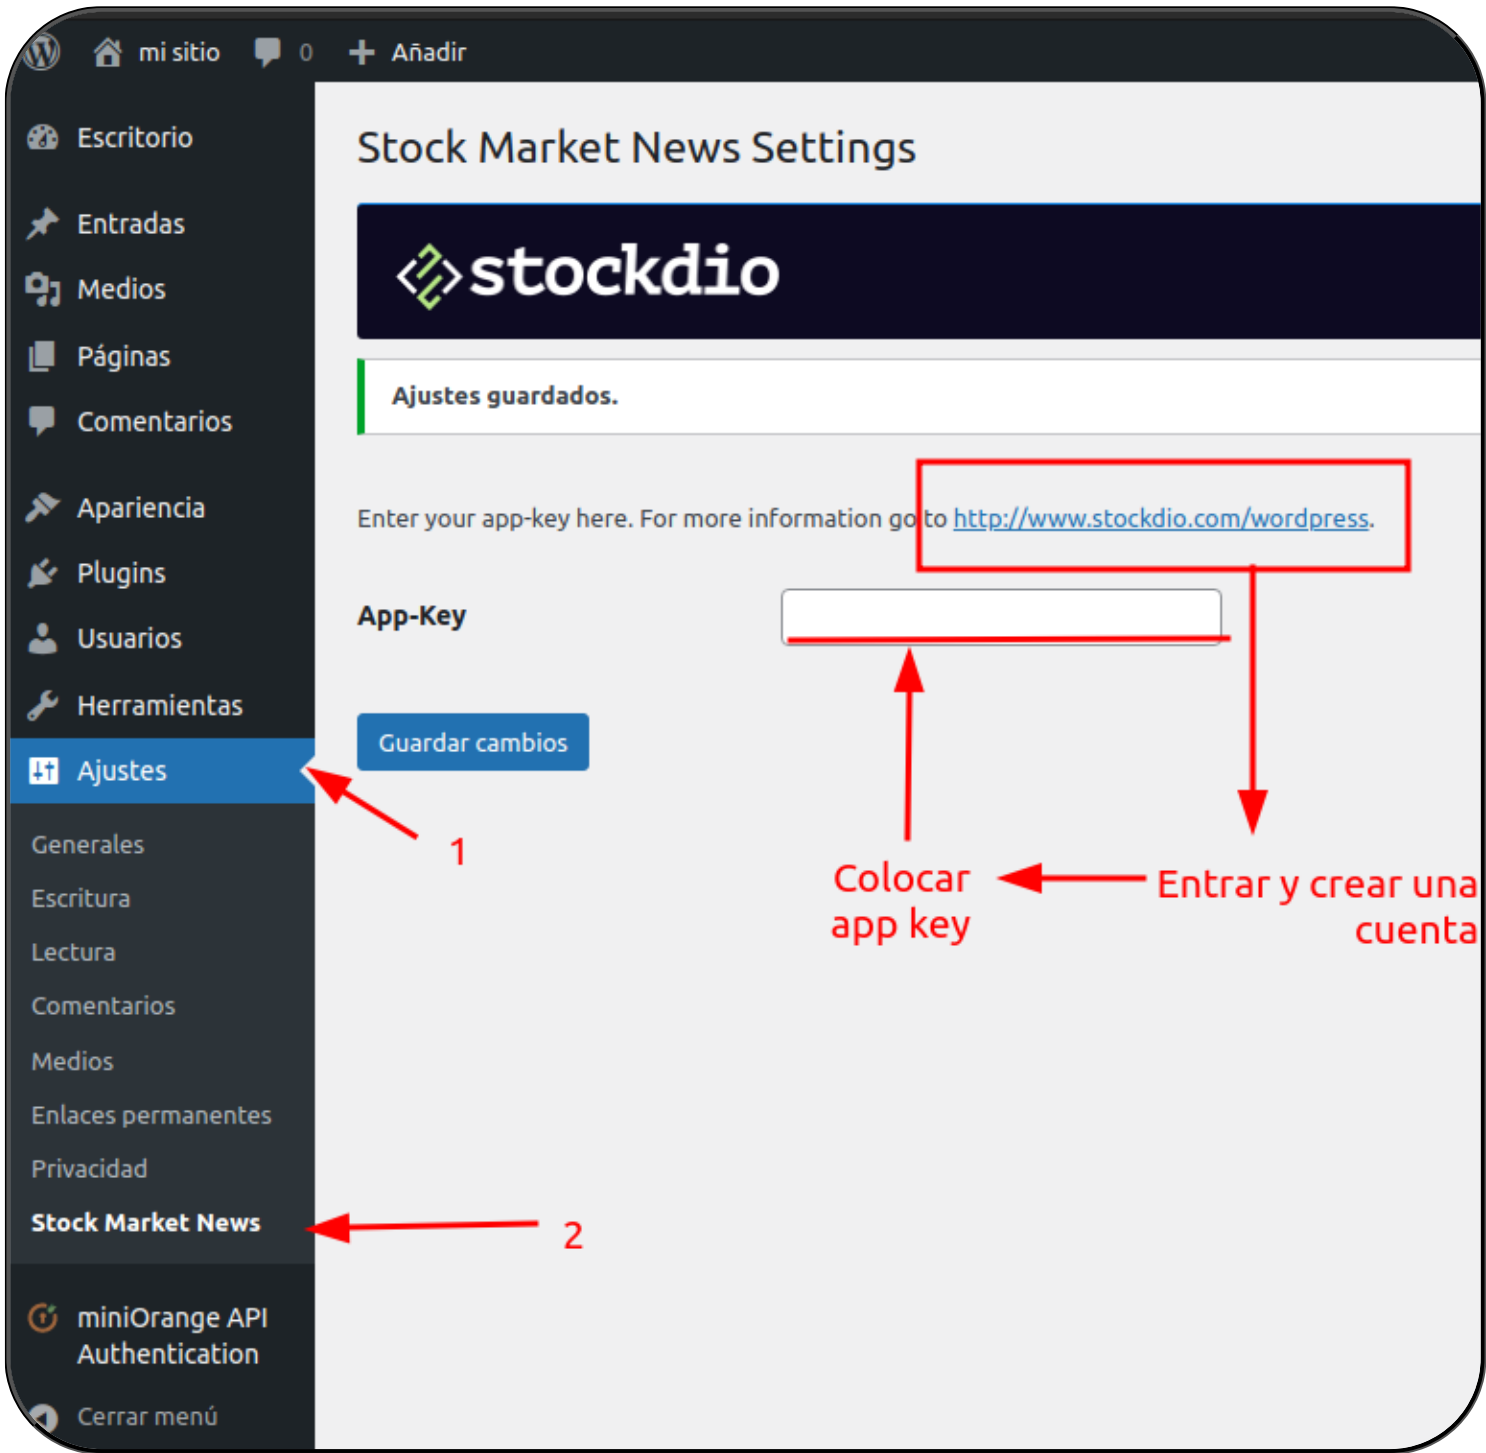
mi sitio 0 Añadir

Escritorio
Entradas
Medios
Páginas
Comentarios
Apariencia
Plugins
Usuarios
Herramientas
Ajustes
Generales
Escritura
Lectura
Comentarios
Medios
Enlaces permanentes
Privacidad
Stock Market News
miniOrange API Authentication
Cerrar menú

Stock Market News Settings

stockdio

Ajustes guardados.

Enter your app-key here. For more information go to http://www.stockdio.com/wordpress.

App-Key

Guardar cambios

1

2

Colocar app key

Entrar y crear una cuenta